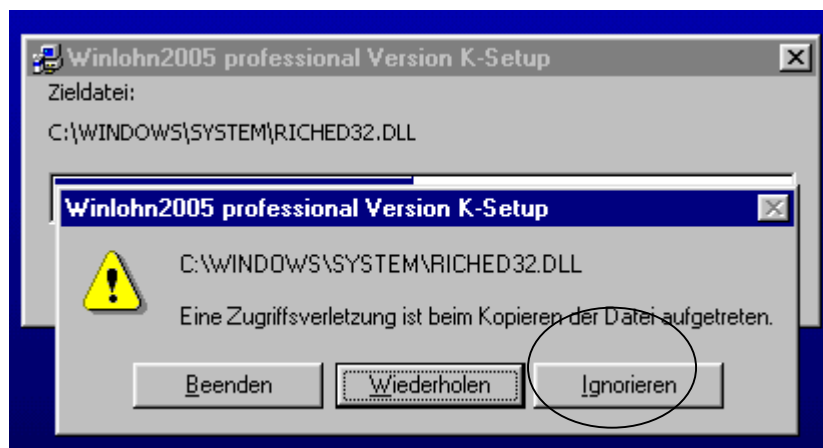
Winlohn2005 professional Version K-Setup
Zieldatei:
C:\WINDOWS\SYSTEM\RICHED32.DLL

Winlohn2005 professional Version K-Setup
C:\WINDOWS\SYSTEM\RICHED32.DLL
Eine Zugriffsverletzung ist beim Kopieren der Datei aufgetreten.

Beenden
Wiederholen
Ignorieren